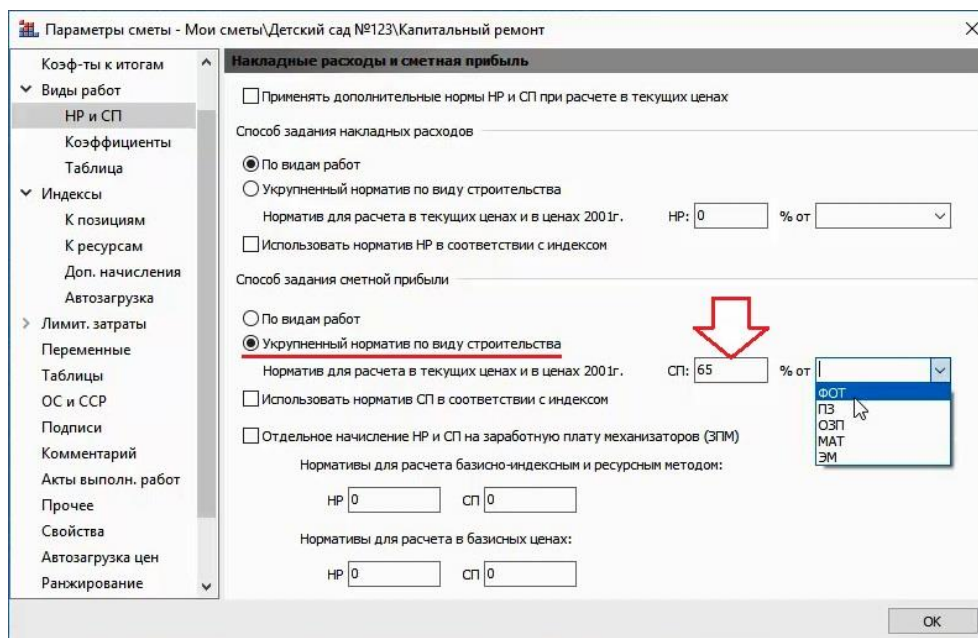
Параметры сметы - Мои сметы\Детский сад №123\Капитальный ремонт

Коэф-ты к итогам
Виды работ
НР и СП
Коэффициенты
Таблица
Индексы
К позициям
К ресурсам
Доп. начисления
Автозагрузка
Лимит. затраты
Переменные
Таблицы
ОС и ССР
Подписи
Комментарий
Акты выполн. работ
Прочее
Свойства
Автозагрузка цен
Ранжирование

Накладные расходы и сметная прибыль

Применять дополнительные нормы НР и СП при расчете в текущих ценах

Способ задания накладных расходов

По видам работ
Укрупненный норматив по виду строительства
Норматив для расчета в текущих ценах и в ценах 2001г. НР: 0 % от
Использовать норматив НР в соответствии с индексом

Способ задания сметной прибыли

По видам работ
Укрупненный норматив по виду строительства
Норматив для расчета в текущих ценах и в ценах 2001г. СП: 65 % от
ФОТ
ПЗ
ОЗП
МАТ
ЭМ
Использовать норматив СП в соответствии с индексом

Отдельное начисление НР и СП на заработную плату механизаторов (ЗПМ)

Нормативы для расчета базисно-индексным и ресурсным методом:
НР 0 СП 0

Нормативы для расчета в базисных ценах:
НР 0 СП 0

OK